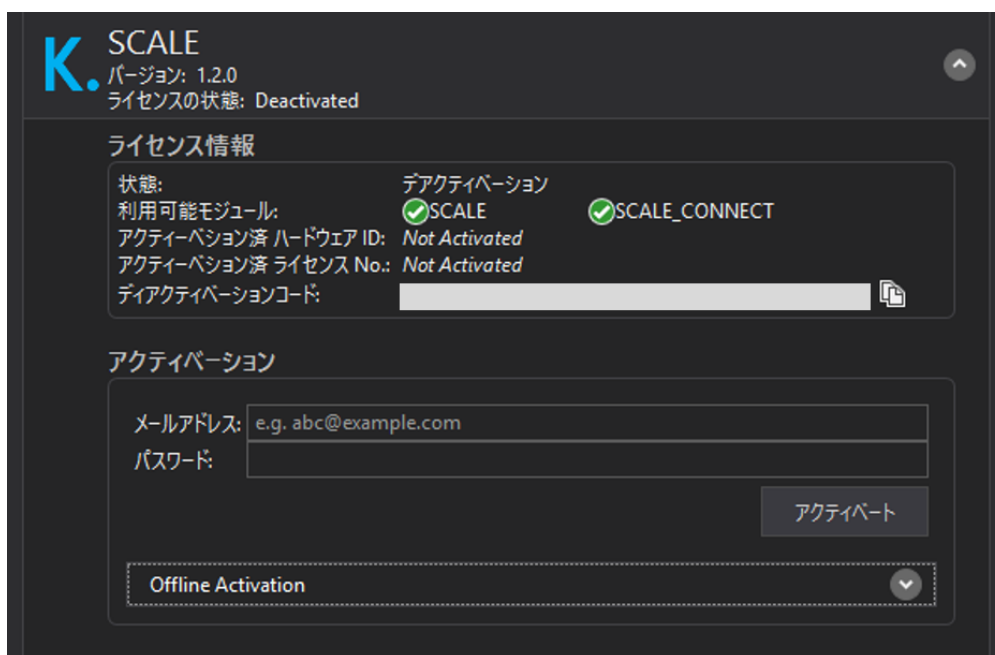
K.

SCALE
バージョン: 1.2.0
ライセンスの状態: Deactivated

ライセンス情報

| | | |
|---|---|---|
| 状態: | デアクティベーション | |
| 利用可能モジュール: | SCALE | SCALE_CONNECT |
| アクティーベション済 ハードウェア ID: | Not Activated | |
| アクティーベション済 ライセンス No.: | Not Activated | |
| ディアクティベーションコード: | | |

アクティベーション

メールアドレス: e.g. abc@example.com
パスワード:

アクティベート

Offline Activation